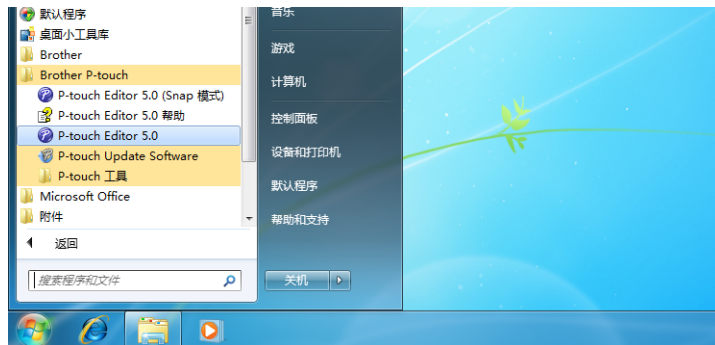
默认程序
桌面小工具库
Brother
Brother P-touch
P-touch Editor 5.0 (Snap 模式)
P-touch Editor 5.0 帮助
P-touch Editor 5.0
P-touch Update Software
P-touch 工具
Microsoft Office
附件
返回
搜索程序和文件

音乐
游戏
计算机
控制面板
设备和打印机
默认程序
帮助和支持
关机